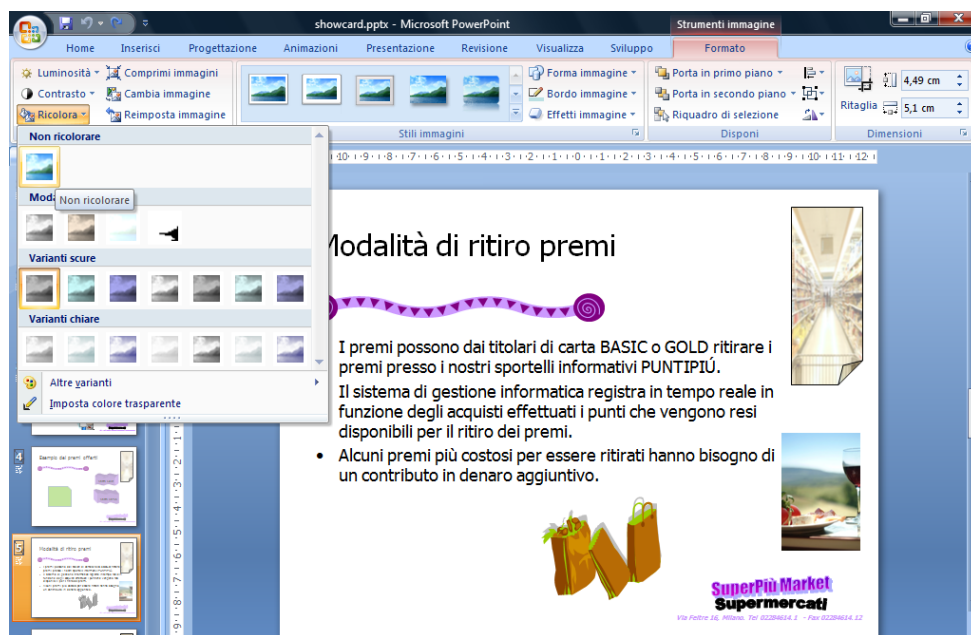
showcard.pptx - Microsoft PowerPoint

Strumenti immagine

Home Inserisci Progettazione Animazioni Presentazione Revisione Visualizza Sviluppo Formato

Luminosità Comprimi immagini
Contrasto Cambia immagine
Ricolora Reimposta immagine

Forma immagine
Bordo immagine
Effetti immagine

Stili immagini

Porta in primo piano
Porta in secondo piano
Riquadro di selezione

Disponi

4,49 cm
Ritaglia 5,1 cm

Dimensioni

Non ricolorare

Non ricolorare

Moda

Varianti scure

Varianti chiare

Altre varianti

Imposta colore trasparente

4

Esempio dei premi offerti

5

Modalità di ritiro premi

Modalità di ritiro premi

- I premi possono dai titolari di carta BASIC o GOLD ritirare i premi presso i nostri sportelli informativi PUNTIPIÚ.
- Il sistema di gestione informatica registra in tempo reale in funzione degli acquisti effettuati i punti che vengono resi disponibili per il ritiro dei premi.
- Alcuni premi più costosi per essere ritirati hanno bisogno di un contributo in denaro aggiuntivo.

SuperPiù Market
Supermercati

Via Feltre 16, Milano. Tel 02284614.1 - Fax 02284614.12